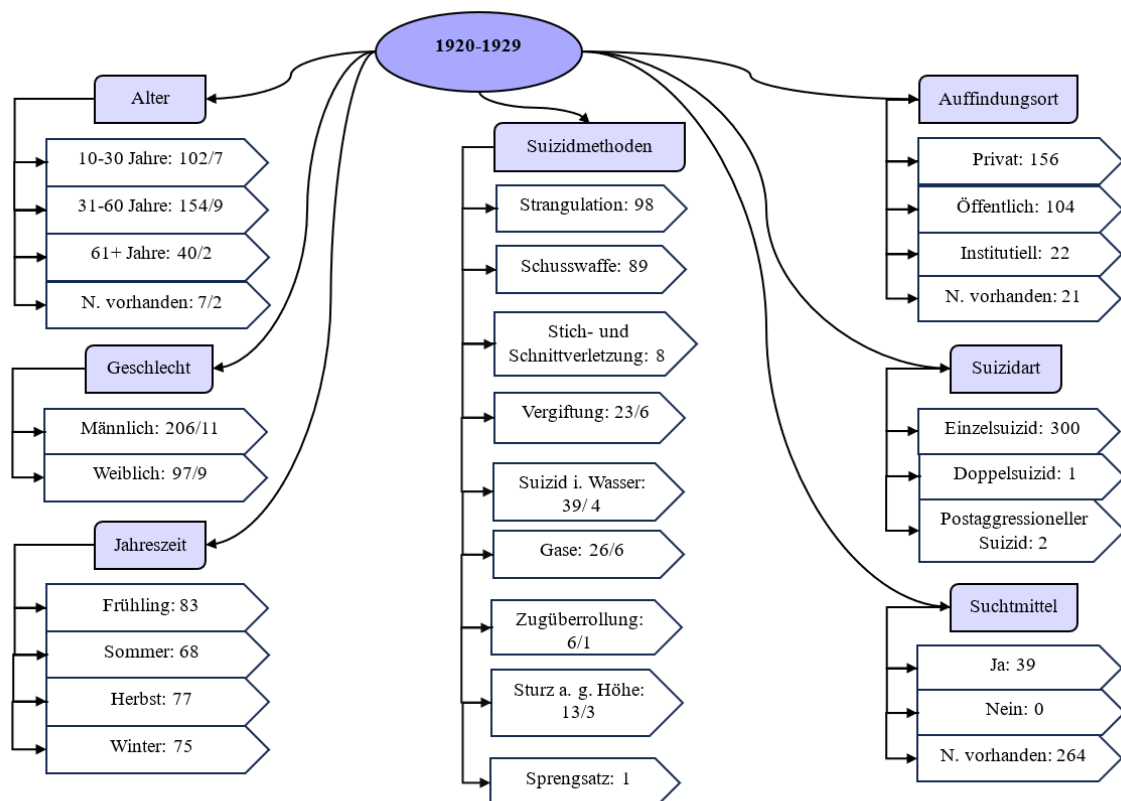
1920-1929

Alter

10-30 Jahre: 102/7

31-60 Jahre: 154/9

61+ Jahre: 40/2

N. vorhanden: 7/2

Geschlecht

Männlich: 206/11

Weiblich: 97/9

Jahreszeit

Frühling: 83

Sommer: 68

Herbst: 77

Winter: 75

Suizidmethoden

Strangulation: 98

Schusswaffe: 89

Stich- und Schnittverletzung: 8

Vergiftung: 23/6

Suizid i. Wasser: 39/ 4

Gase: 26/6

Zugüberrollung: 6/1

Sturz a. g. Höhe: 13/3

Sprengsatz: 1

Auffindungsort

Privat: 156

Öffentlich: 104

Institutiell: 22

N. vorhanden: 21

Suizidart

Einzelsuizid: 300

Doppelsuizid: 1

Postaggressioneller Suizid: 2

Suchtmittel

Ja: 39

Nein: 0

N. vorhanden: 264